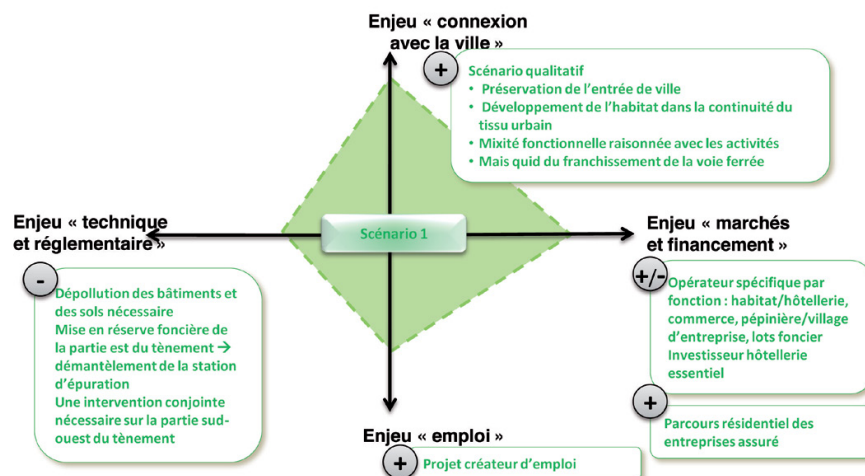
Enjeu « connexion avec la ville »

+
Scénario qualitatif
• Préservation de l'entrée de ville
• Développement de l'habitat dans la continuité du tissu urbain
• Mixité fonctionnelle raisonnée avec les activités
• Mais quid du franchissement de la voie ferrée

Enjeu « technique et réglementaire »

Scénario 1

Enjeu « marchés et financement »

-
Dépollution des bâtiments et des sols nécessaire
Mise en réserve foncière de la partie est du tènement → démantèlement de la station d'épuration
Une intervention conjointe nécessaire sur la partie sud-ouest du tènement

+/-
Opérateur spécifique par fonction : habitat/hôtellerie, commerce, pépinière/village d'entreprise, lots foncier
Investisseur hôtellerie essentiel

+
Parcours résidentiel des entreprises assuré

Enjeu « emploi »

+
Projet créateur d'emploi